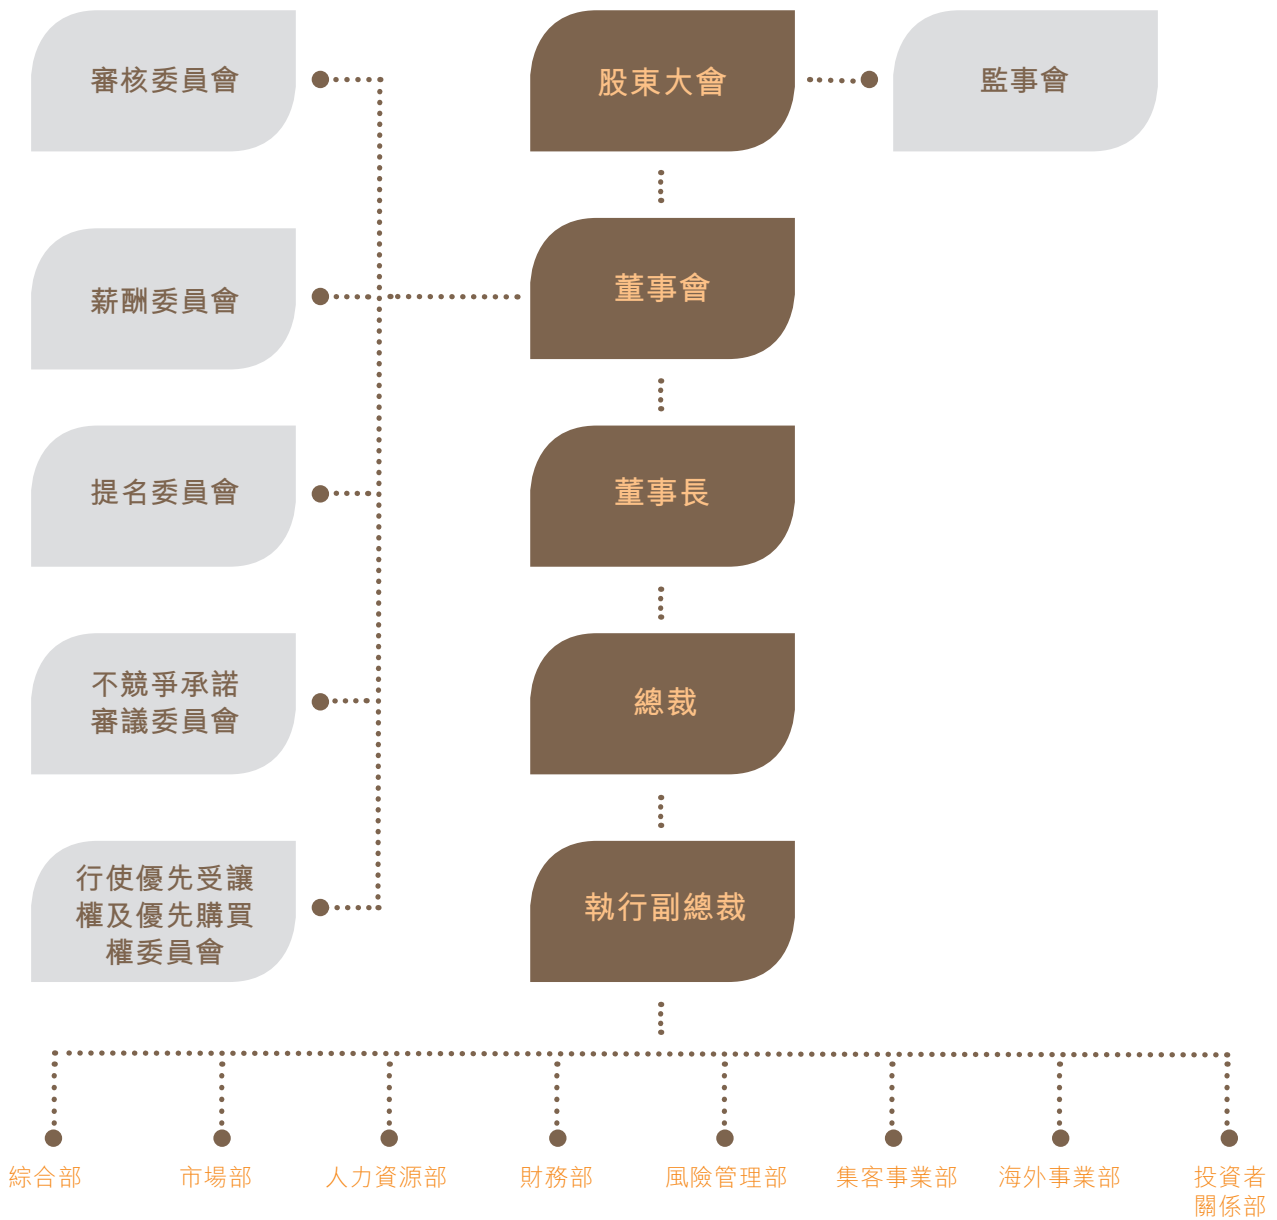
審核委員會

股東大會

監事會

薪酬委員會

董事會

提名委員會

董事長

不競爭承諾
審議委員會

總裁

行使優先受讓
權及優先購買
權委員會

執行副總裁

綜合部

市場部

人力資源部

財務部

風險管理部

集客事業部

海外事業部

投資者
關係部